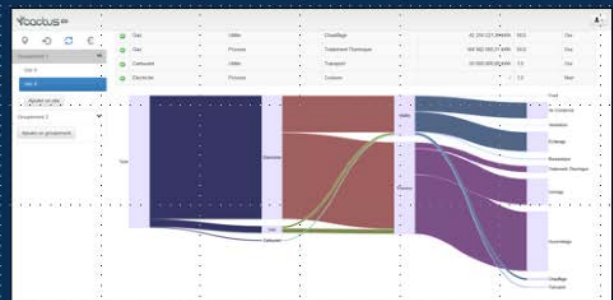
cactus

Groupement 1

Site 1

Site 2

Ajouter un site

Groupement 2

Ajouter un groupement

| | Gaz | Utilité | Chauffage | 32 293 227,99 kWh | 302 | Oui |
|---|---|---|---|---|---|---|
| | Gaz | Process | Traitement Thermique | 164 882 083,37 kWh | 302 | Oui |
| | Carburant | Utilité | Transport | 33 000 000,00 kWh | 1,0 | Oui |
| | Électricité | Process | Cuisson | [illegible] | 1,0 | Non |

Total

Électricité

Gaz

Carburant

Utilité

Process

Froid

Air comprimé

Ventilation

Éclairage

Bureautique

Traitement Thermique

Cuisson

Assemblage

Chauffage

Transport